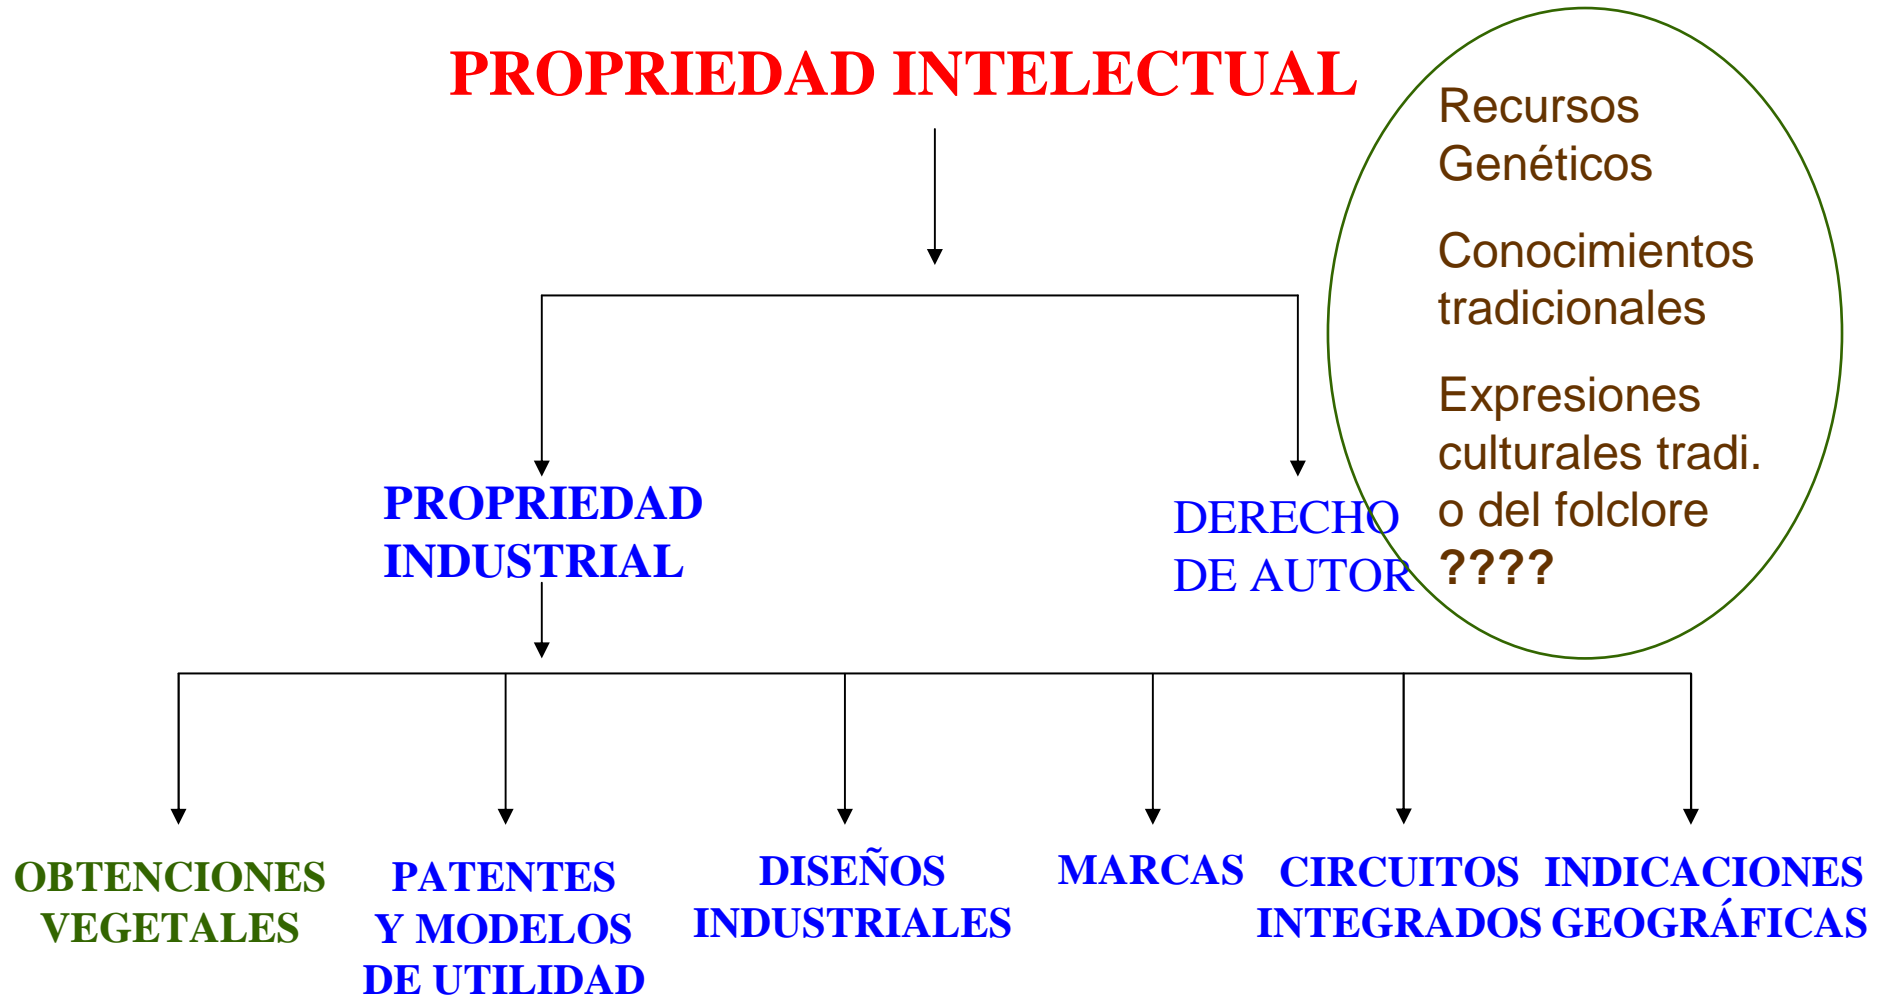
PROPRIEDAD INTELECTUAL

Recursos Genéticos

Conocimientos tradicionales

Expresiones culturales tradi. o del folclore ????

PROPRIEDAD INDUSTRIAL

DERECHO DE AUTOR

OBTENCIONES VEGETALES

PATENTES Y MODELOS DE UTILIDAD

DISEÑOS INDUSTRIALES

MARCAS

CIRCUITOS INTEGRADOS

INDICACIONES GEOGRÁFICAS